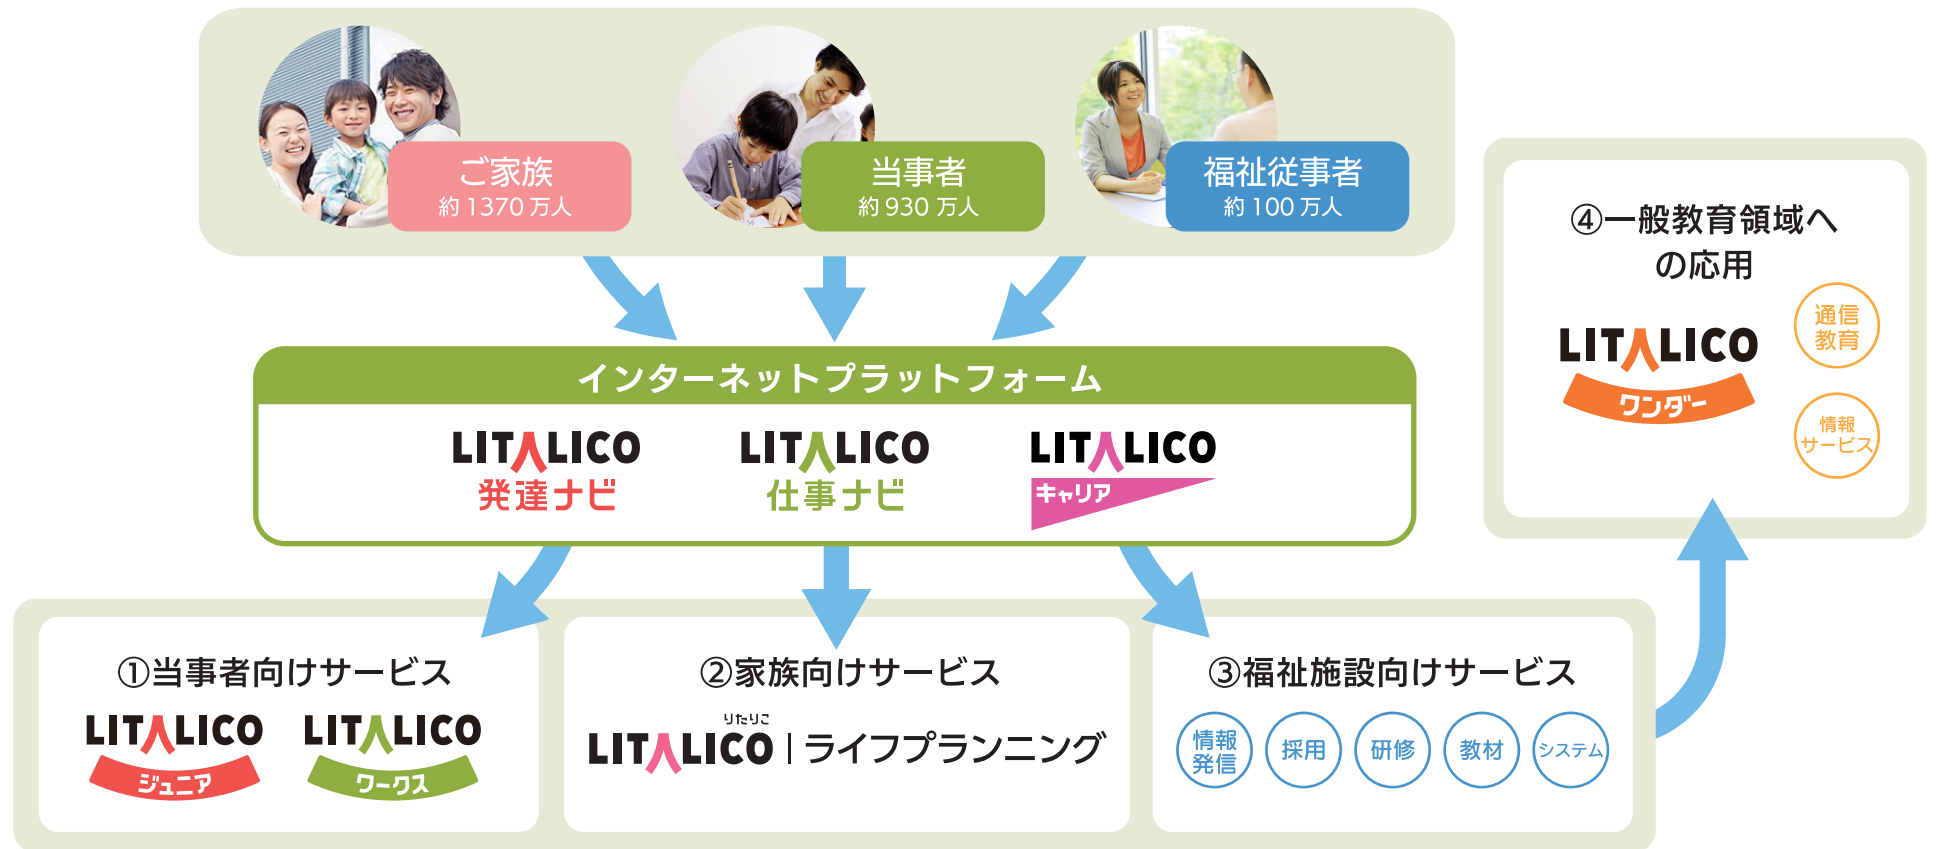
ご家族
約 1370 万人

当事者
約 930 万人

福祉従事者
約 100 万人

④一般教育領域への応用

LITALICO
ワンダー

通信教育

情報サービス

インターネットプラットフォーム

LITALICO
発達ナビ

LITALICO
仕事ナビ

LITALICO
キャリア

①当事者向けサービス

LITALICO
ジュニア

LITALICO
ワークス

②家族向けサービス

りたりこ
LITALICO | ライフプランニング

③福祉施設向けサービス

情報発信

採用

研修

教材

システム